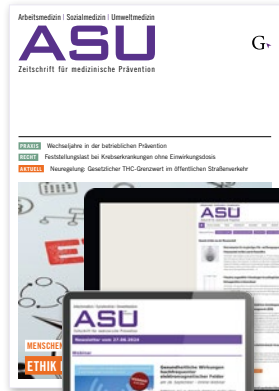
Arbeitsmedizin | Sozialmedizin | Umweltmedizin

ASU

Zeitschrift für medizinische Prävention

G

PRAXIS Wechseljahre in der betrieblichen Prävention

RECHT Feststellungslast bei Krebserkrankungen ohne Einwirkungsdosis

AKTUELL Neuregelung: Gesetzlicher THC-Grenzwert im öffentlichen Straßenverkehr

ASU

ASU

Newsletter vom 27.06.2024

MENSCHEN

ETHIK